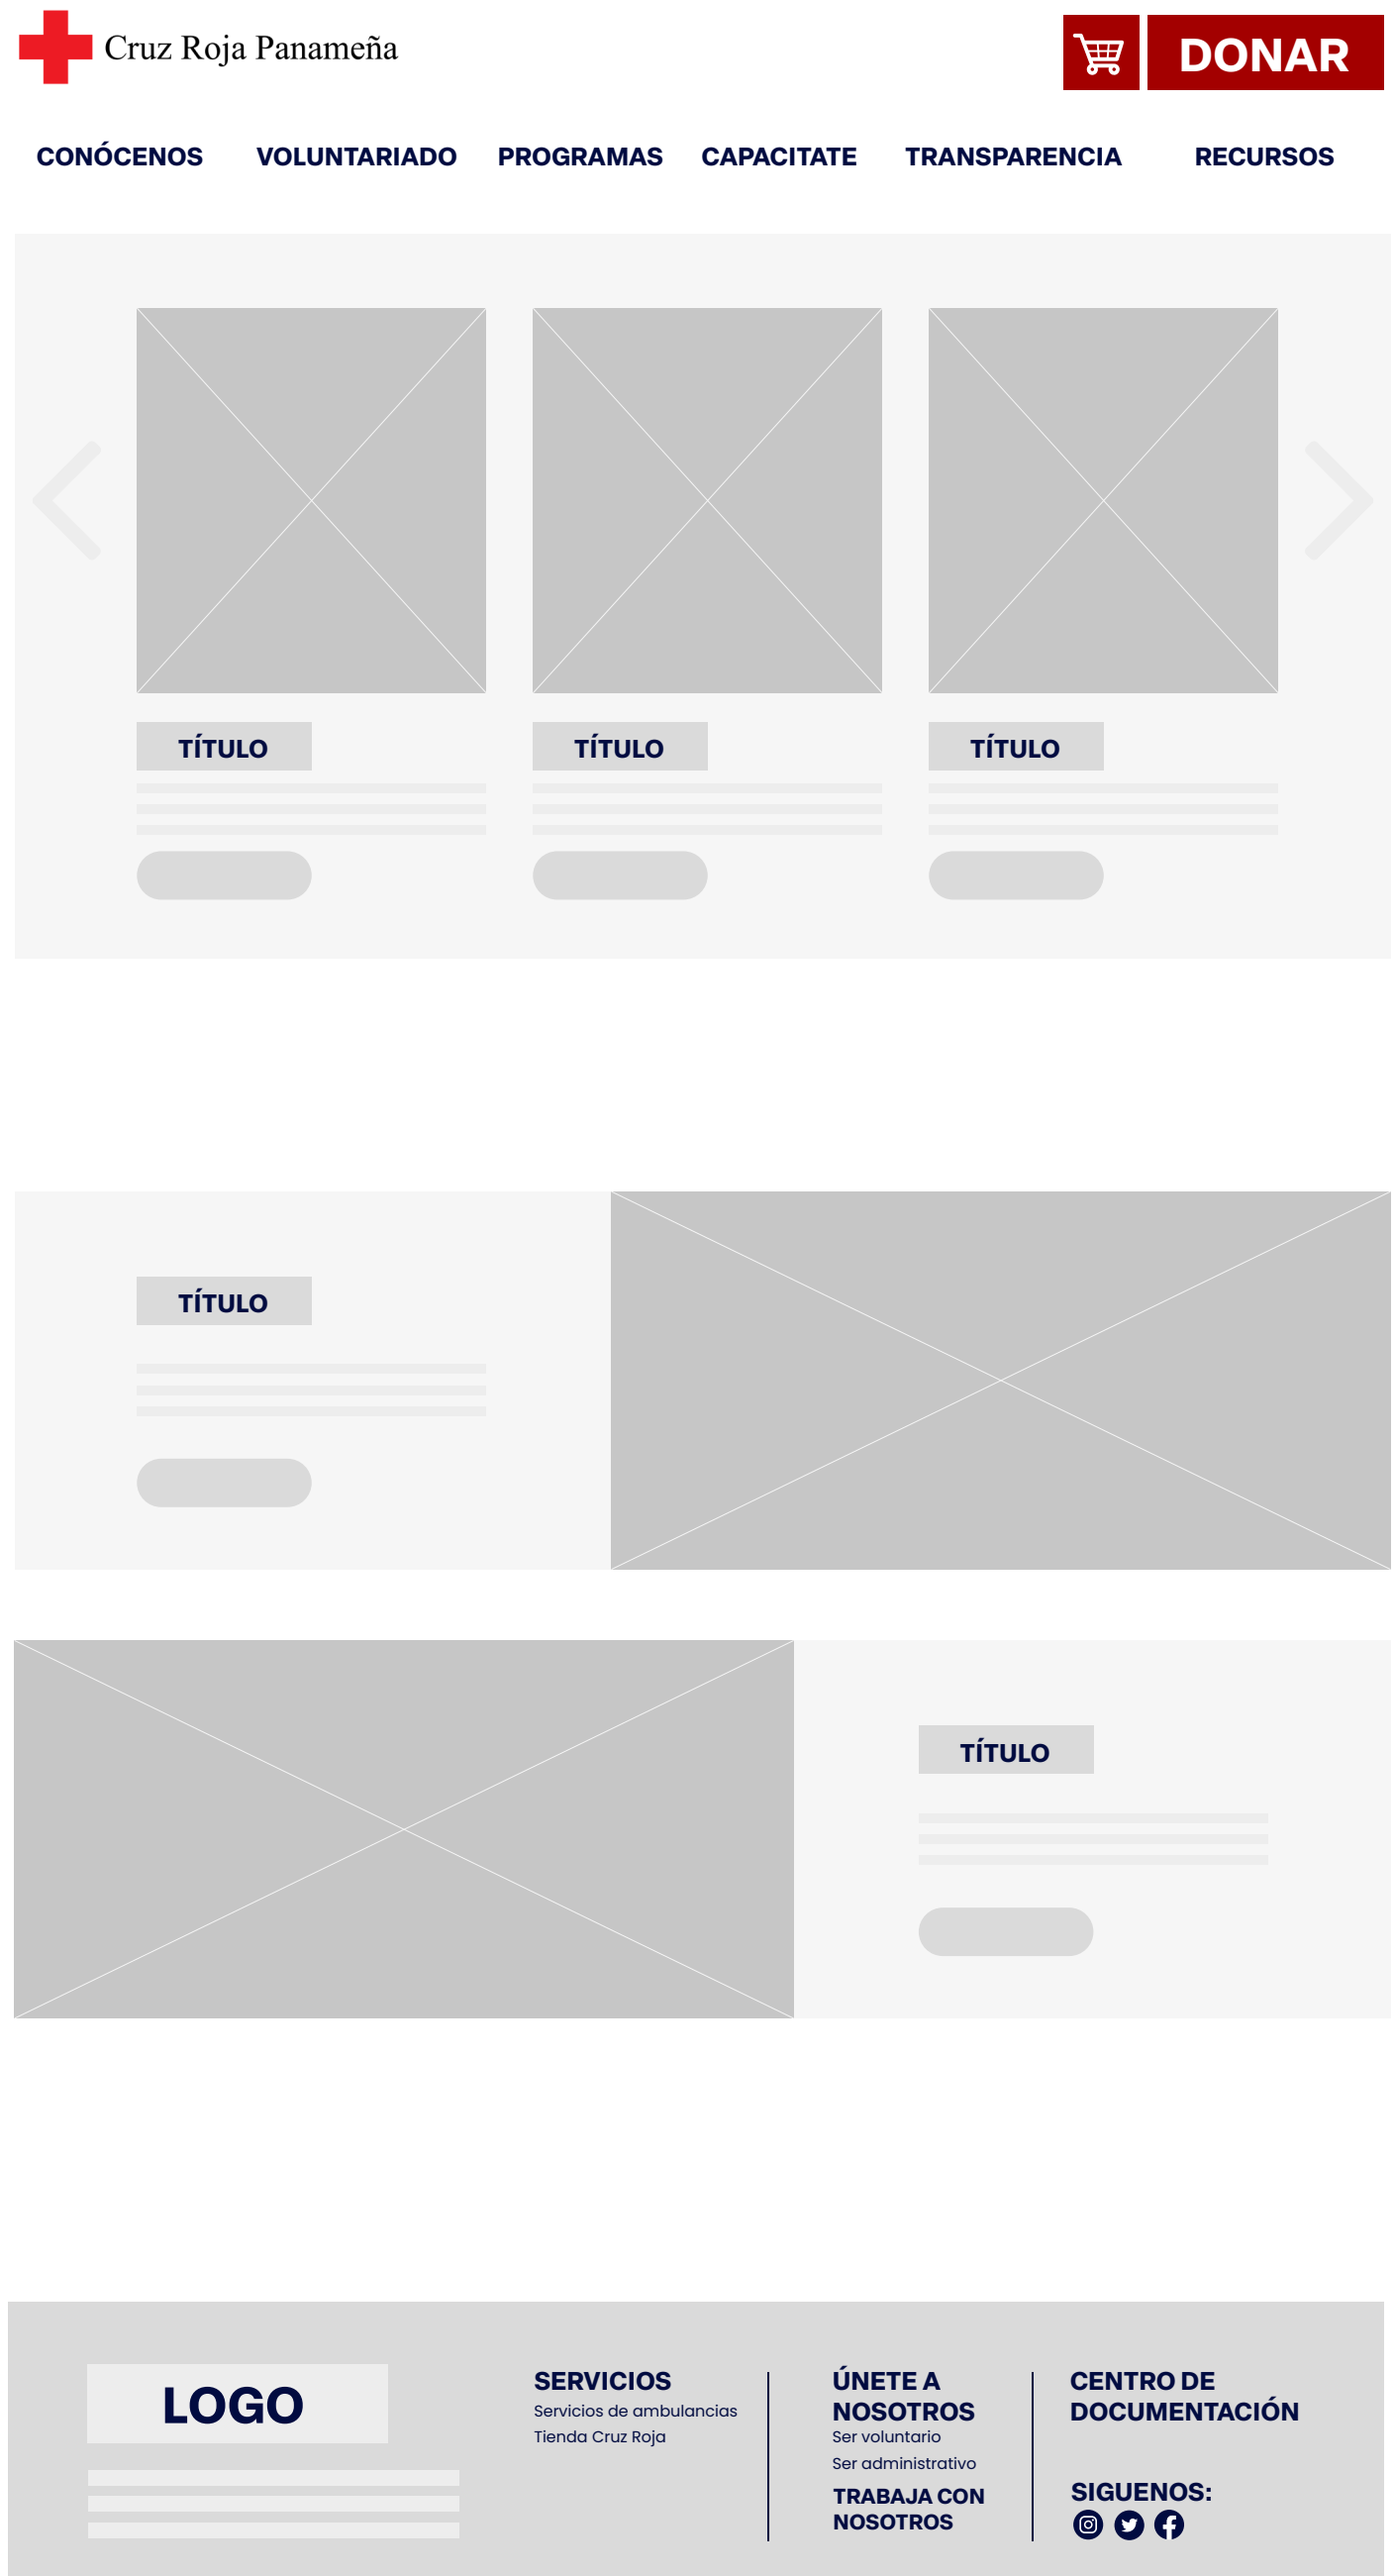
Cruz Roja Panameña

DONAR

CONÓCENOS VOLUNTARIADO PROGRAMAS CAPACITATE TRANSPARENCIA RECURSOS

TÍTULO

TÍTULO

TÍTULO

TÍTULO

TÍTULO

LOGO

SERVICIOS
Servicios de ambulancias
Tienda Cruz Roja

ÚNETE A NOSOTROS
Ser voluntario
Ser administrativo

TRABAJA CON NOSOTROS

CENTRO DE DOCUMENTACIÓN

SIGUENOS: